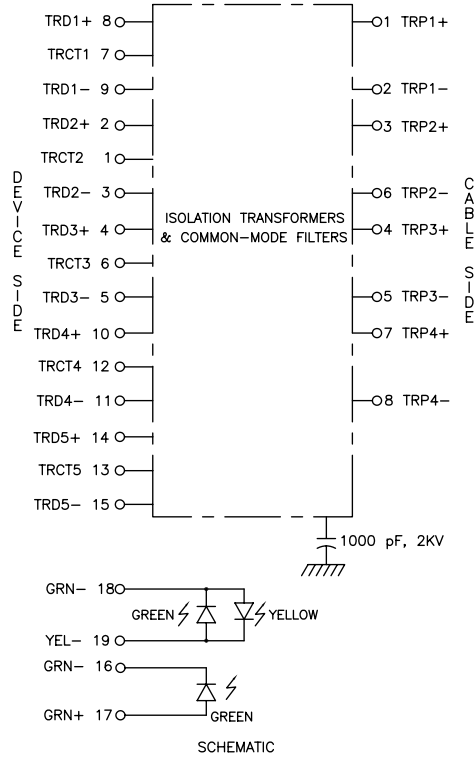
TRD1+ 8
TRCT1 7
TRD1− 9
TRD2+ 2
TRCT2 1
TRD2− 3
TRD3+ 4
TRCT3 6
TRD3− 5
TRD4+ 10
TRCT4 12
TRD4− 11
TRD5+ 14
TRCT5 13
TRD5− 15

DEVICE SIDE

1 TRP1+
2 TRP1−
3 TRP2+
6 TRP2−
4 TRP3+
5 TRP3−
7 TRP4+
8 TRP4−

CABLE SIDE

ISOLATION TRANSFORMERS & COMMON−MODE FILTERS

1000 pF, 2KV

GRN− 18
YEL− 19
GREEN
YELLOW
GRN− 16
GRN+ 17
GREEN

SCHEMATIC